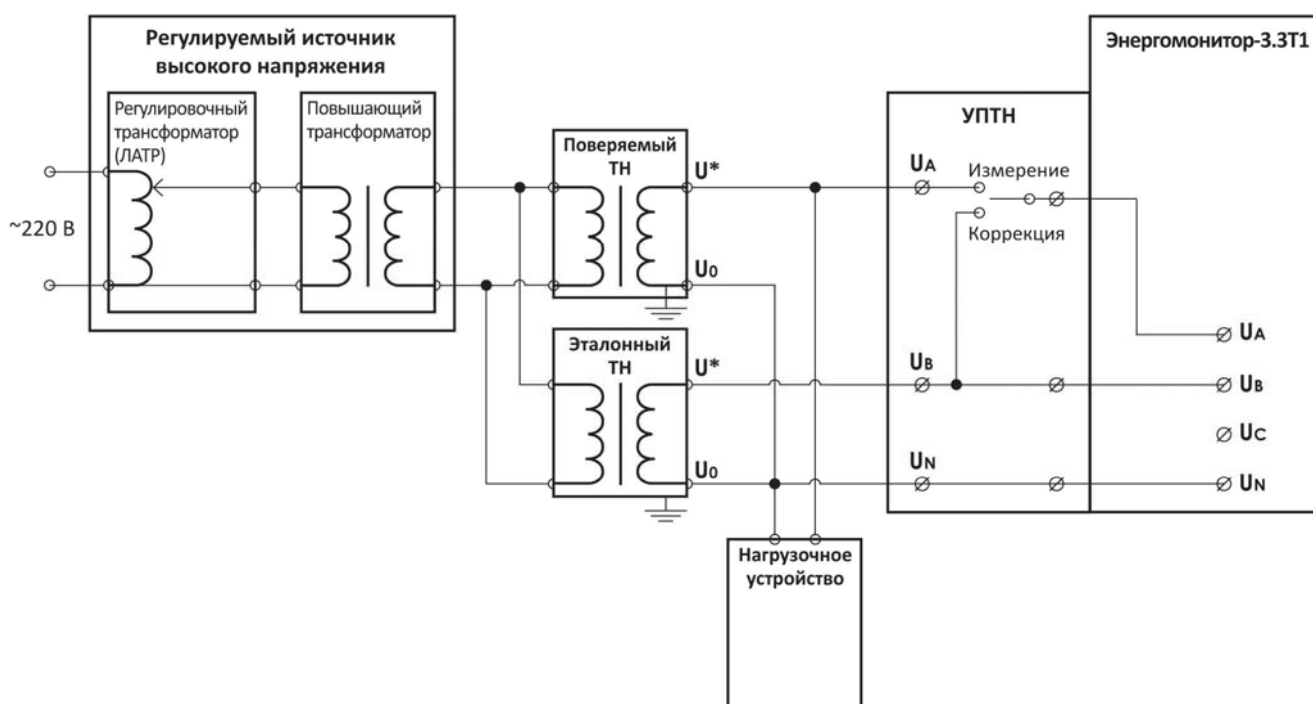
Регулируемый источник высокого напряжения

Регулировочный трансформатор (ЛАТР)

Повышающий трансформатор

~220 В

Поверяемый ТН

$U^*$

$U_0$

Эталонный ТН

$U^*$

$U_0$

Нагрузочное устройство

УПТН

$U_A$

Измерение

Коррекция

$U_B$

$U_N$

Энергомонитор-3.3Т1

$U_A$

$U_B$

$U_C$

$U_N$